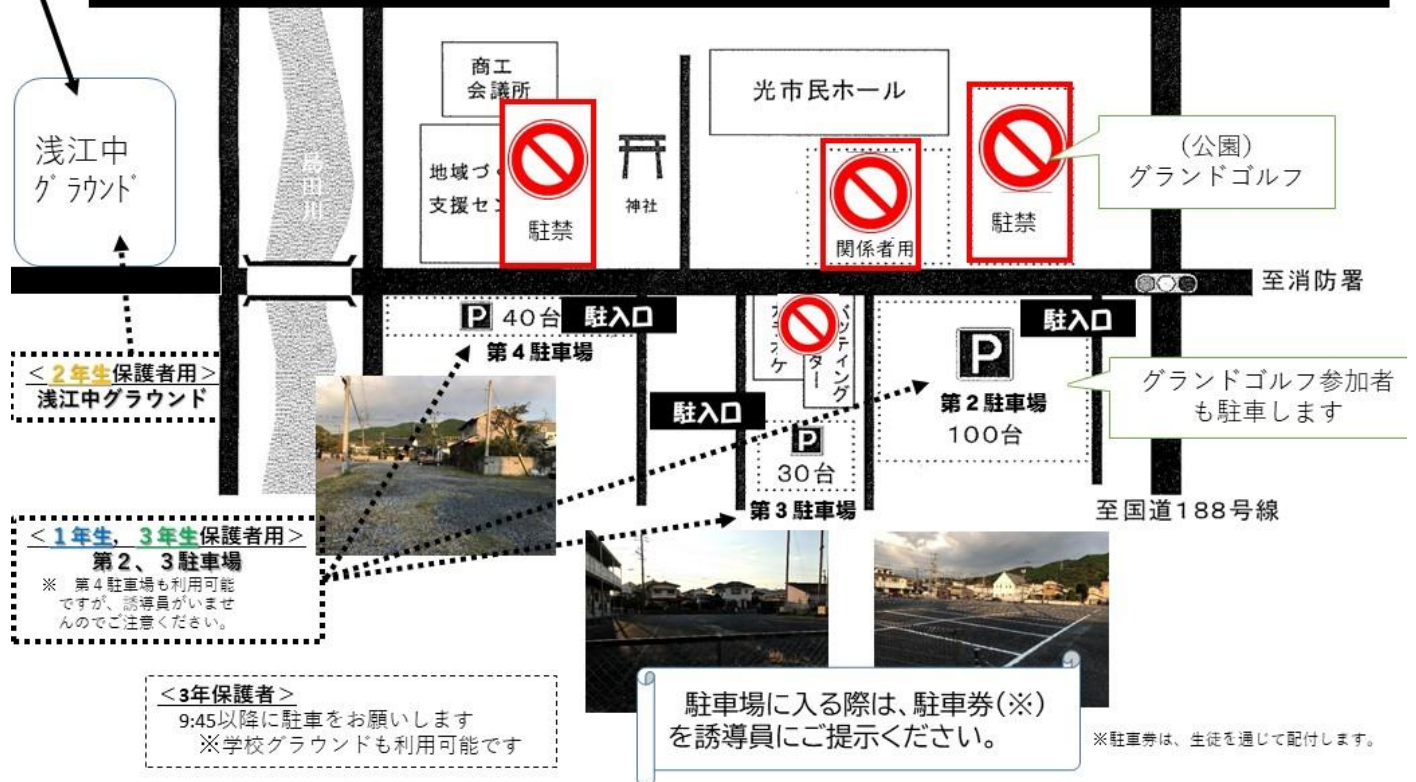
浅江中
グラウンド

島田川

商工
会議所

地域づく
支援セン

駐禁

神社

光市民ホール

関係者用

駐禁

(公園)
グランドゴルフ

至消防署

P 40台
駐入口
第４駐車場

ネ
ケ

マ
ッティング
ター

駐入口

P
30台
第３駐車場

駐入口

P
第２駐車場
100台

グランドゴルフ参加者
も駐車します

至国道188号線

＜２年生保護者用＞
浅江中グラウンド

＜１年生，３年生保護者用＞
第２、３駐車場
※　第４駐車場も利用可能ですが、誘導員がいませんのでご注意ください。

＜3年保護者＞
9:45以降に駐車をお願いします
※学校グラウンドも利用可能です

駐車場に入る際は、駐車券(※)を誘導員にご提示ください。

※駐車券は、生徒を通じて配付します。